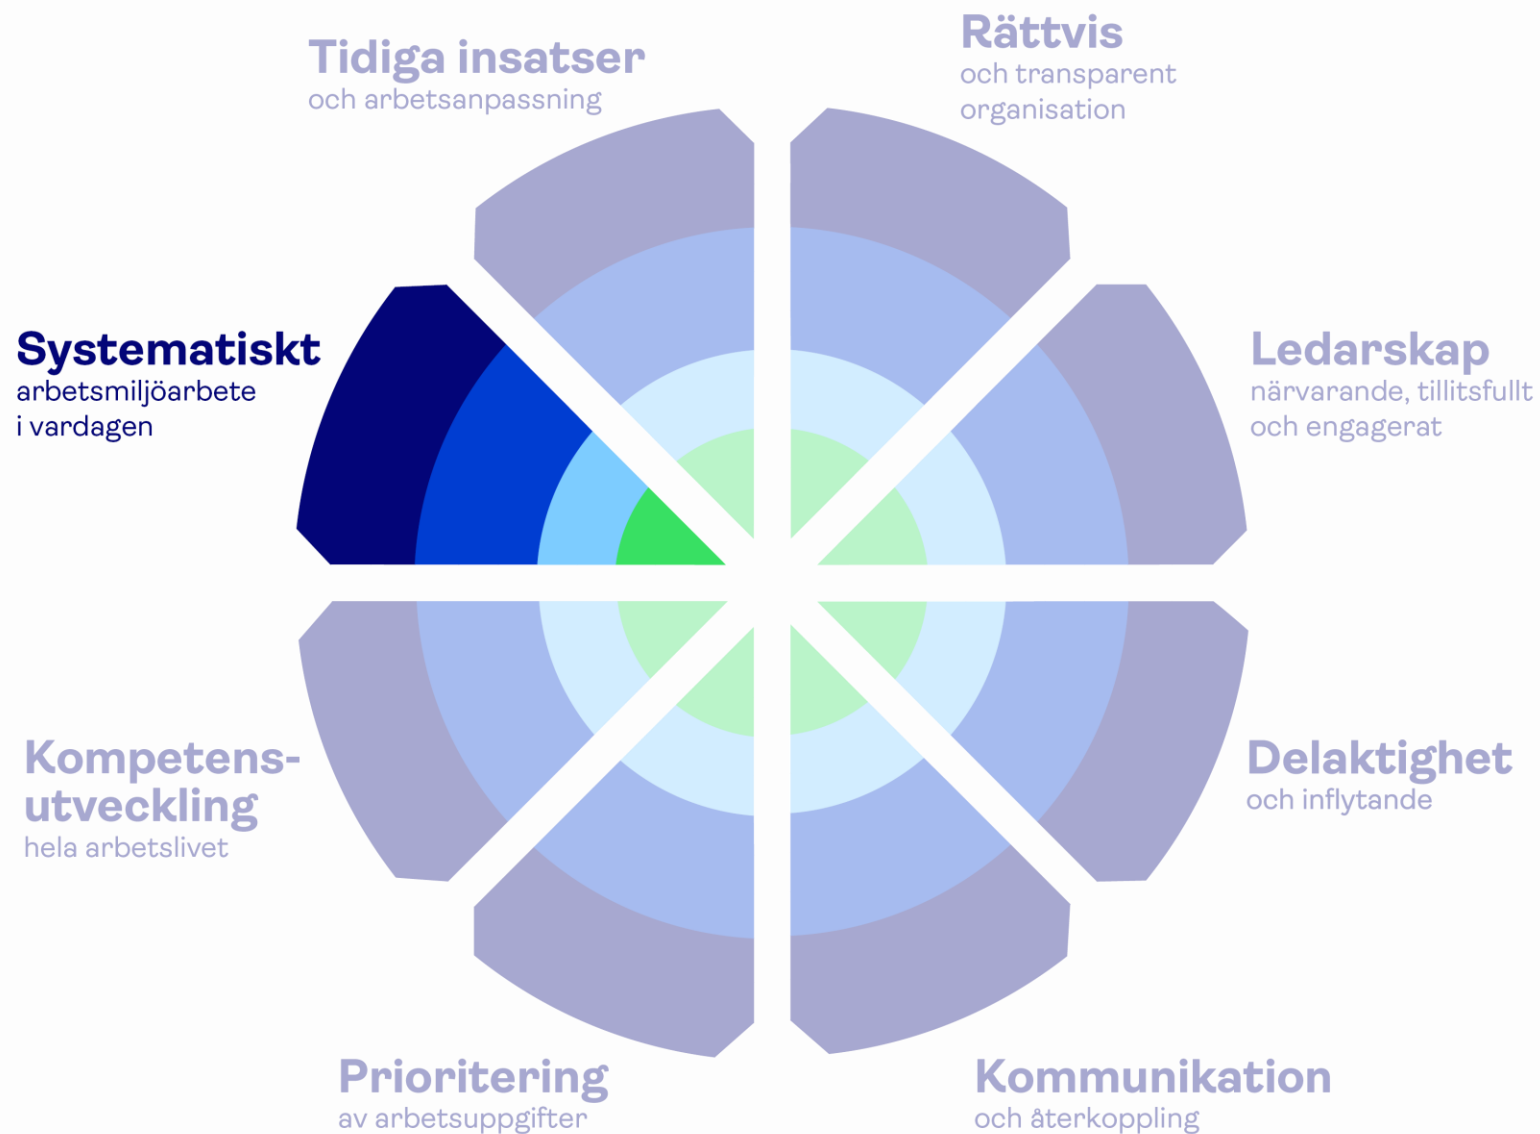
Tidiga insatser
och arbetsanpassning

Rättvis
och transparent organisation

Systematiskt
arbetsmiljöarbete i vardagen

Ledarskap
närvarande, tillitsfullt och engagerat

Kompetensutveckling
hela arbetslivet

Delaktighet
och inflytande

Prioritering
av arbetsuppgifter

Kommunikation
och återkoppling